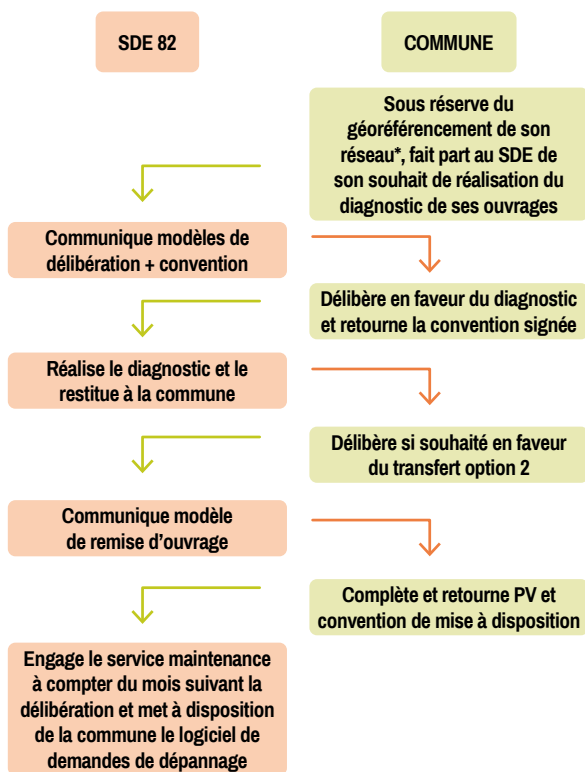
SDE 82

COMMUNE

Sous réserve du géoréférencement de son réseau*, fait part au SDE de son souhait de réalisation du diagnostic de ses ouvrages

Communique modèles de délibération + convention

Délibère en faveur du diagnostic et retourne la convention signée

Réalise le diagnostic et le restitue à la commune

Délibère si souhaité en faveur du transfert option 2

Communique modèle de remise d'ouvrage

Complète et retourne PV et convention de mise à disposition

Engage le service maintenance à compter du mois suivant la délibération et met à disposition de la commune le logiciel de demandes de dépannage